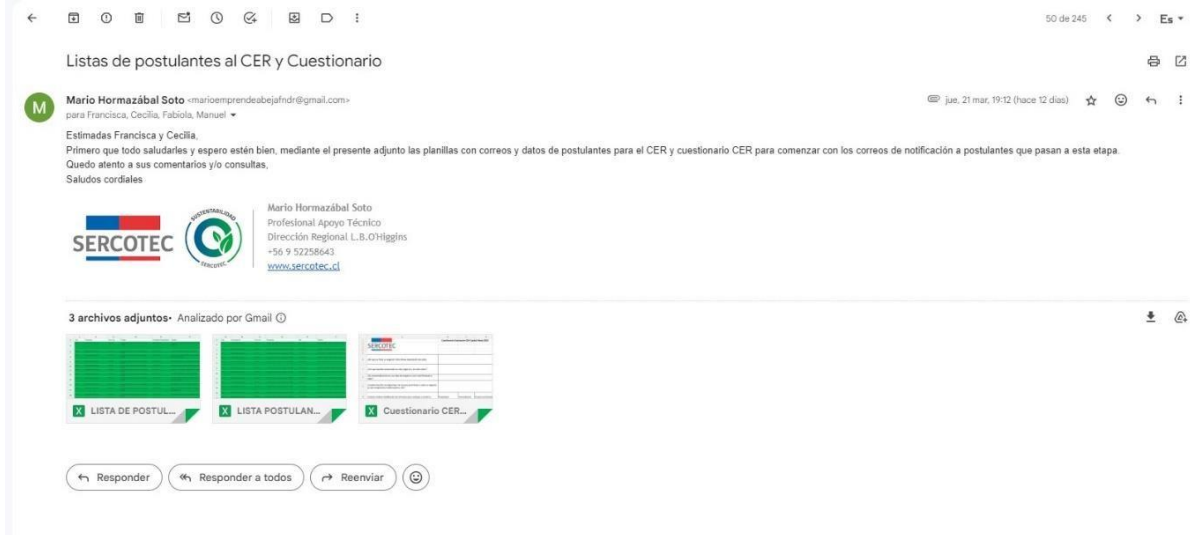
50 de 245 Es

Listas de postulantes al CER y Cuestionario

M

Mario Hormazábal Soto <marioemprendeabejafndr@gmail.com>
para Francisca, Cecilia, Fabiola, Manuel

jue, 21 mar, 19:12 (hace 12 días)

Estimadas Francisca y Cecilia,
Primero que todo saludarles y espero estén bien, mediante el presente adjunto las planillas con correos y datos de postulantes para el CER y cuestionario CER para comenzar con los correos de notificación a postulantes que pasan a esta etapa.
Quedo atento a sus comentarios y/o consultas,
Saludos cordiales

SERCOTEC
SUSTENTABILIDAD
SERCOTEC

Mario Hormazábal Soto
Profesional Apoyo Técnico
Dirección Regional L.B.O'Higgins
+56 9 52258643
www.sercotec.cl

3 archivos adjuntos • Analizado por Gmail

LISTA DE POSTUL...
LISTA POSTULAN...
SERCOTEC
Cuestionario CER...

Responder
Responder a todos
Reenviar